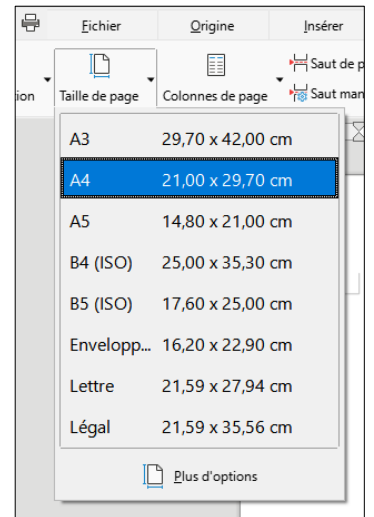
Fichier Origine Insérer

ion Taille de page Colonnes de page Saut de p Saut man

| A3 | 29,70 x 42,00 cm |
|---|---|
| A4 | 21,00 x 29,70 cm |
| A5 | 14,80 x 21,00 cm |
| B4 (ISO) | 25,00 x 35,30 cm |
| B5 (ISO) | 17,60 x 25,00 cm |
| Envelopp... | 16,20 x 22,90 cm |
| Lettre | 21,59 x 27,94 cm |
| Légal | 21,59 x 35,56 cm |

Plus d'options